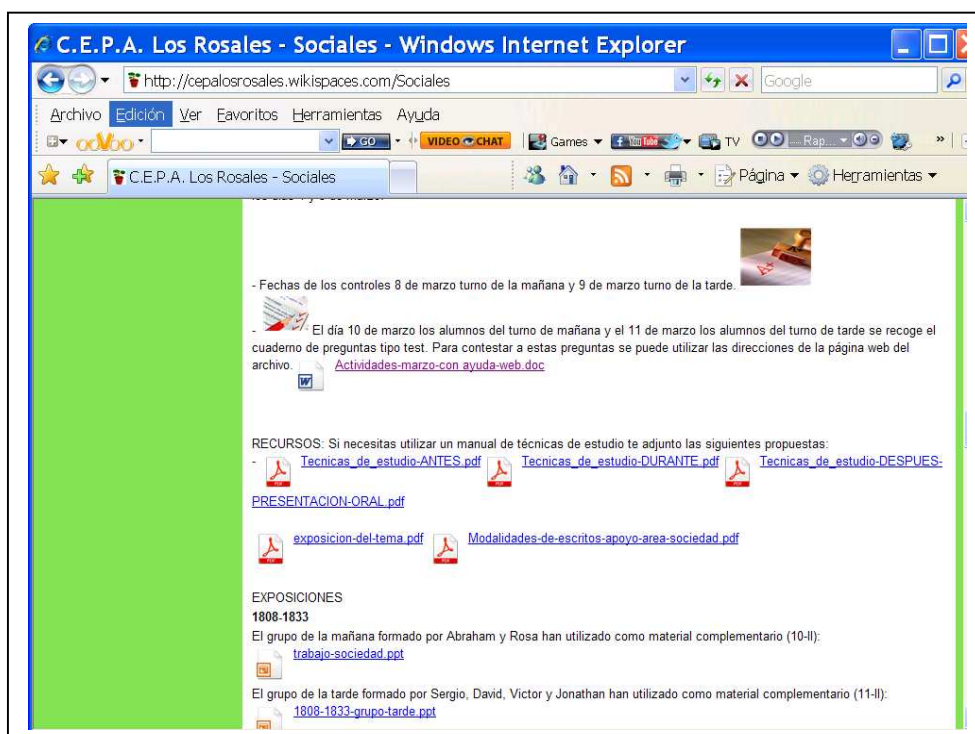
C.E.P.A. Los Rosales - Sociales - Windows Internet Explorer

http://cepalosrosales.wikispaces.com/Sociales

Google

Archivo Edición Ver Favoritos Herramientas Ayuda

oovoo

GO VIDEO CHAT Games TV Rap...

C.E.P.A. Los Rosales - Sociales

Página Herramientas

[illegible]

- Fechas de los controles 8 de marzo turno de la mañana y 9 de marzo turno de la tarde.

- El día 10 de marzo los alumnos del turno de mañana y el 11 de marzo los alumnos del turno de tarde se recoge el cuaderno de preguntas tipo test. Para contestar a estas preguntas se puede utilizar las direcciones de la página web del archivo. Actividades-marzo-con ayuda-web.doc

RECURSOS: Si necesitas utilizar un manual de técnicas de estudio te adjunto las siguientes propuestas:
- Tecnicas_de_estudio-ANTES.pdf Tecnicas_de_estudio-DURANTE.pdf Tecnicas_de_estudio-DESPUES-PRESENTACION-ORAL.pdf

exposicion-del-tema.pdf Modalidades-de-escritos-apoyo-area-sociedad.pdf

EXPOSICIONES
1808-1833
El grupo de la mañana formado por Abraham y Rosa han utilizado como material complementario (10-II):
trabajo-sociedad.ppt
El grupo de la tarde formado por Sergio, David, Victor y Jonathan han utilizado como material complementario (11-II):
1808-1833-grupo-tarde.ppt